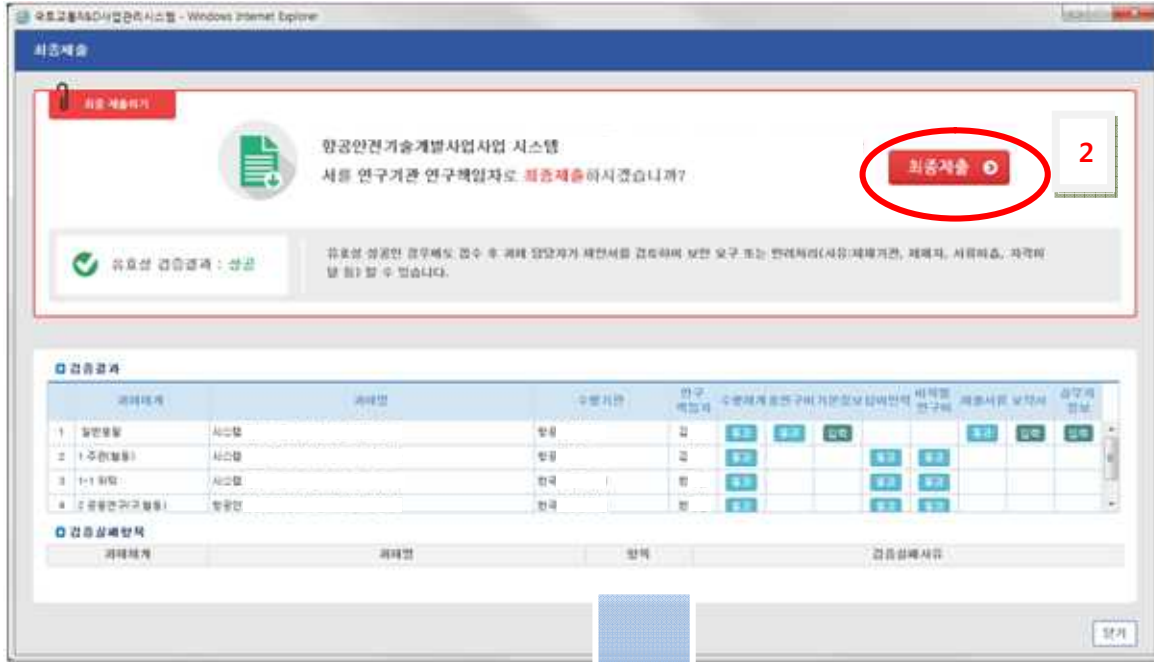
국토교통R&D사업관리시스템 - Windows Internet Explorer

최종제출

최종 제출하기

항공안전기술개발사업사업 시스템

서울 연구기관 연구책임자로 최종제출하시겠습니까?

최종제출

2

유효성 검증결과 : 성공

유효성 성공한 경우에도 접수 후 과제 담당자가 제안서를 검토하여 보완 요구 또는 반려처리(사유:제재기관, 제재자, 서류미흡, 자격미달 등) 할 수 있습니다.

검증결과

| | 과제체계 | 과제명 | 수행기관 | 연구책임자 | 수행체계 | 총연구비 | 기관정보 | 참여인력 | 비목별연구비 | 제출서류 | 보안서 | 참여기업정보 |
|---|---|---|---|---|---|---|---|---|---|---|---|---|
| 1 | 일반과제 | 시스템 | 항공 | 김 | 보기 | 보기 | 입력 | | | 보기 | 입력 | 입력 |
| 2 | 1주관(협동) | 시스템 | 항공 | 김 | 보기 | | | 보기 | 보기 | | | |
| 3 | 1-1 위탁 | 시스템 | 한국 | 한 | 보기 | | | 보기 | 보기 | | | |
| 4 | 2공동연구(구협동) | 항공안 | 한국 | 한 | 보기 | | | 보기 | 보기 | | | |

검증실패항목

| 과제체계 | 과제명 | 항목 | 검증실패사유 |
|---|---|---|---|

닫기